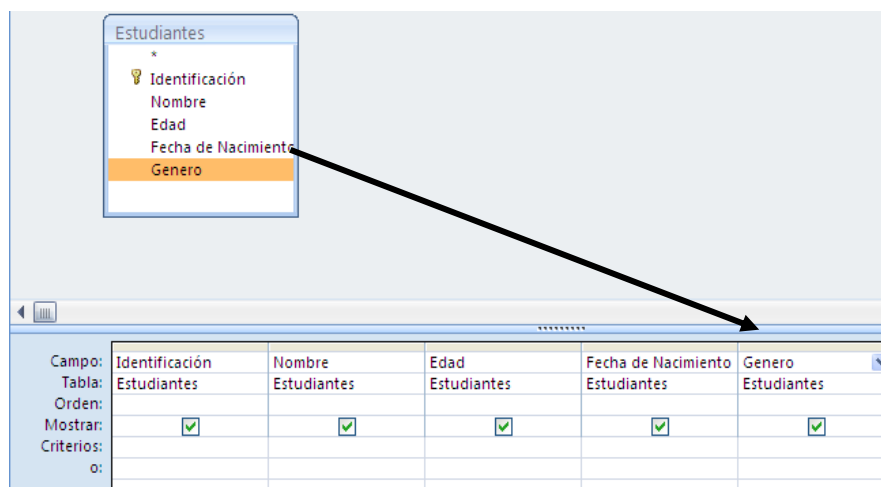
Estudiantes
*
Identificación
Nombre
Edad
Fecha de Nacimiento
Genero

| Campo: | Identificación | Nombre | Edad | Fecha de Nacimiento | Genero |
|---|---|---|---|---|---|
| Tabla: | Estudiantes | Estudiantes | Estudiantes | Estudiantes | Estudiantes |
| Orden: | | | | | |
| Mostrar: | ☑ | ☑ | ☑ | ☑ | ☑ |
| Criterios: | | | | | |
| o: | | | | | |